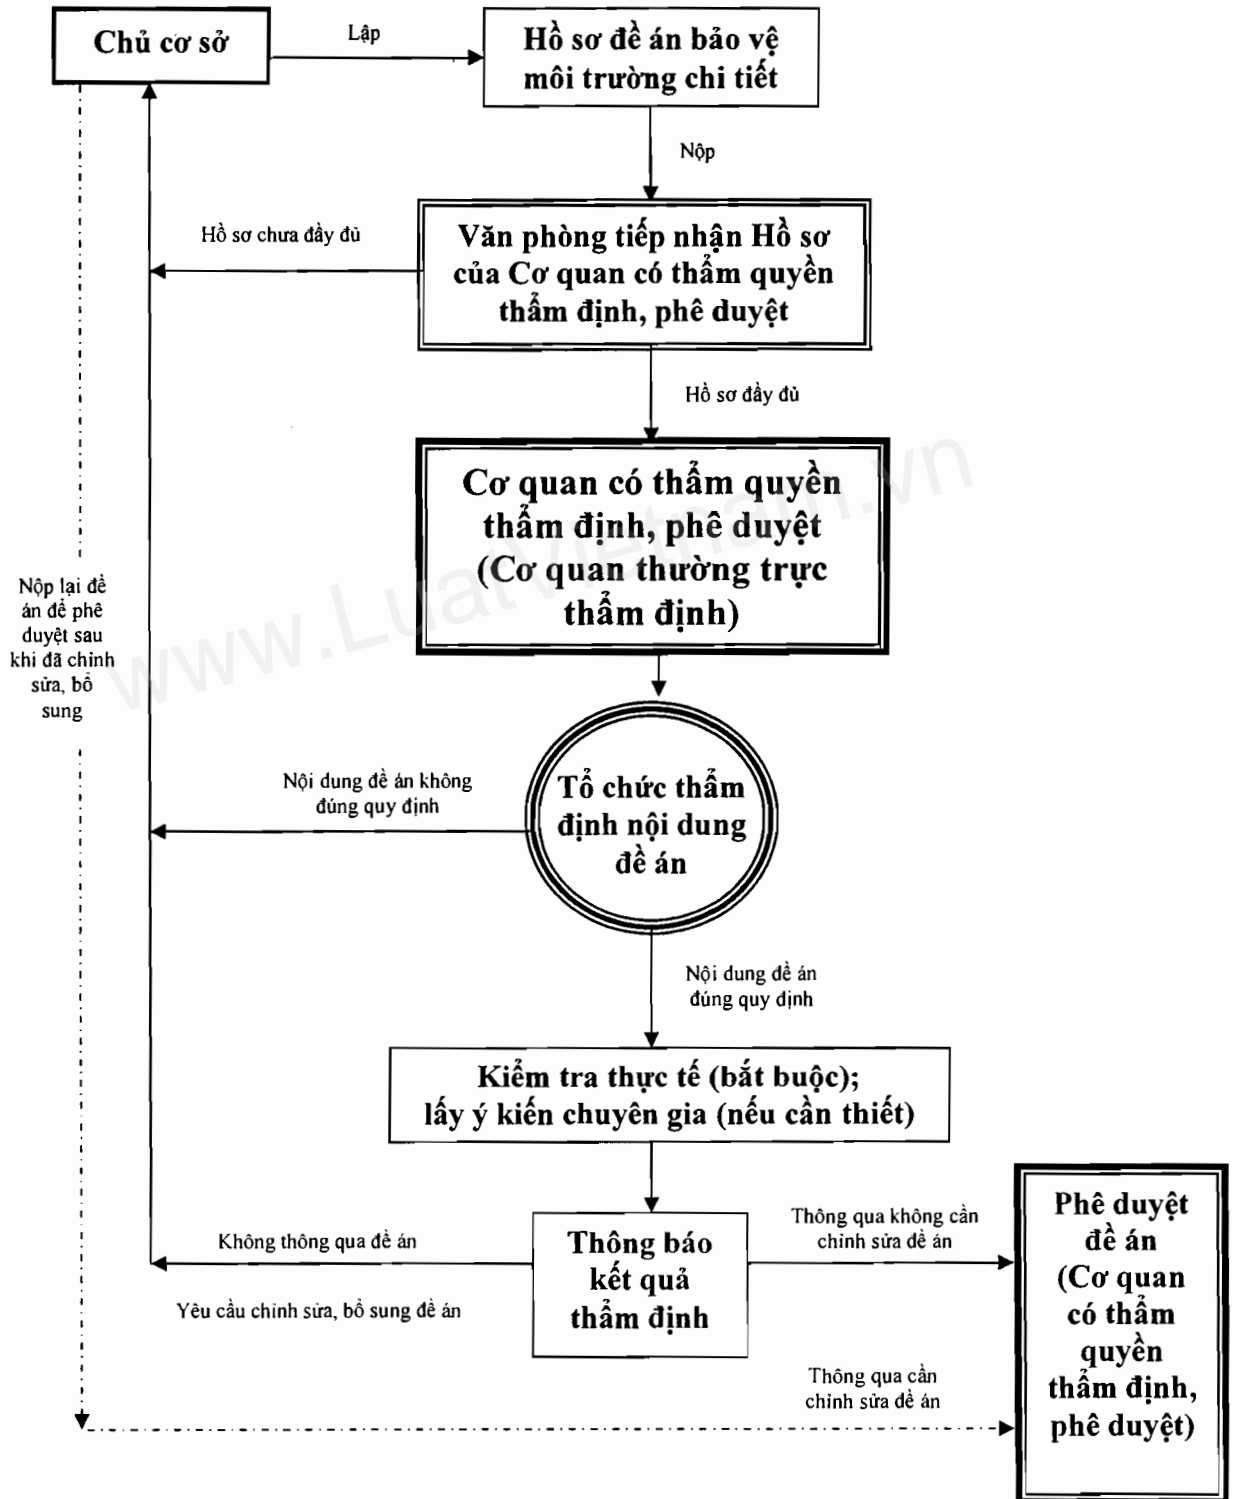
Chủ cơ sở

Lập

Hồ sơ đề án bảo vệ môi trường chi tiết

Nộp

Hồ sơ chưa đầy đủ

Văn phòng tiếp nhận Hồ sơ của Cơ quan có thẩm quyền thẩm định, phê duyệt

Hồ sơ đầy đủ

Cơ quan có thẩm quyền thẩm định, phê duyệt (Cơ quan thường trực thẩm định)

www.LuatVietnam.vn

Nộp lại đề án để phê duyệt sau khi đã chinh sửa, bổ sung

Nội dung đề án không đúng quy định

Tổ chức thẩm định nội dung đề án

Nội dung đề án đúng quy định

Kiểm tra thực tế (bắt buộc); lấy ý kiến chuyên gia (nếu cần thiết)

Không thông qua đề án

Yêu cầu chinh sửa, bổ sung đề án

Thông báo kết quả thẩm định

Thông qua không cần chinh sửa đề án

Thông qua cần chinh sửa đề án

Phê duyệt đề án (Cơ quan có thẩm quyền thẩm định, phê duyệt)